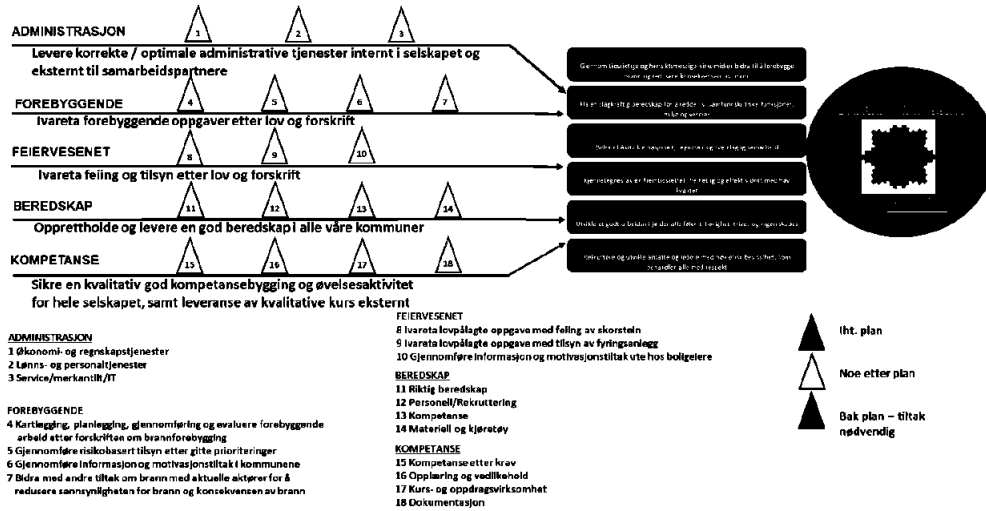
ADMINISTRASJON

1 2 3

Levere korrekte / optimale administrative tjenester internt i selskapet og eksternt til samarbeidspartnere

FOREBYGGENDE

4 5 6 7

Ivareta forebyggende oppgaver etter lov og forskrift

FEIERVESENET

8 9 10

Ivareta feiing og tilsyn etter lov og forskrift

BEREDSKAP

11 12 13 14

Opprettholde og levere en god beredskap i alle våre kommuner

KOMPETANSE

15 16 17 18

Sikre en kvalitativ god kompetansebygging og øvelsesaktivitet for hele selskapet, samt leveranse av kvalitative kurs eksternt

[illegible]

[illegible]

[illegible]

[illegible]

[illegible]

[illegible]

ADMINISTRASJON
1 Økonomi- og regnskapstjenester
2 Lønns- og personaltjenester
3 Service/merkantilt/IT

FOREBYGGENDE
4 Kartlegging, planlegging, gjennomføring og evaluere forebyggende arbeid etter forskriften om brannforebygging
5 Gjennomføre risikobasert tilsyn etter gitte prioriteringer
6 Gjennomføre informasjon og motivasjonstiltak i kommunene
7 Bidra med andre tiltak om brann med aktuelle aktører for å redusere sannsynligheten for brann og konsekvensen av brann

FEIERVESENET
8 Ivareta lovpålagte oppgave med feiing av skorstein
9 Ivareta lovpålagte oppgave med tilsyn av fyringsanlegg
10 Gjennomføre informasjon og motivasjonstiltak ute hos boligeiere

BEREDSKAP
11 Riktig beredskap
12 Personell/Rekruttering
13 Kompetanse
14 Materiell og kjøretøy

KOMPETANSE
15 Kompetanse etter krav
16 Opplæring og vedlikehold
17 Kurs- og oppdragsvirksomhet
18 Dokumentasjon

Iht. plan

Noe etter plan

Bak plan – tiltak nødvendig